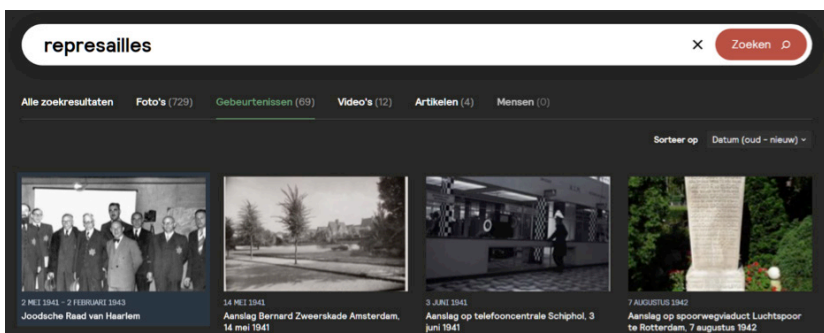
represailles

×

Zoeken

Alle zoekresultaten

Foto's (729)

Gebeurtenissen (69)

Video's (12)

Artikelen (4)

Mensen (0)

Sorteer op

Datum (oud - nieuw)

2 MEI 1941 - 2 FEBRUARI 1943
Joodsche Raad van Haarlem

14 MEI 1941
Aanslag Bernard Zweerskade Amsterdam, 14 mei 1941

3 JUNI 1941
Aanslag op telefooncentrale Schiphol, 3 juni 1941

7 AUGUSTUS 1942
Aanslag op spoorwegviaduct Luchtspoor te Rotterdam, 7 augustus 1942